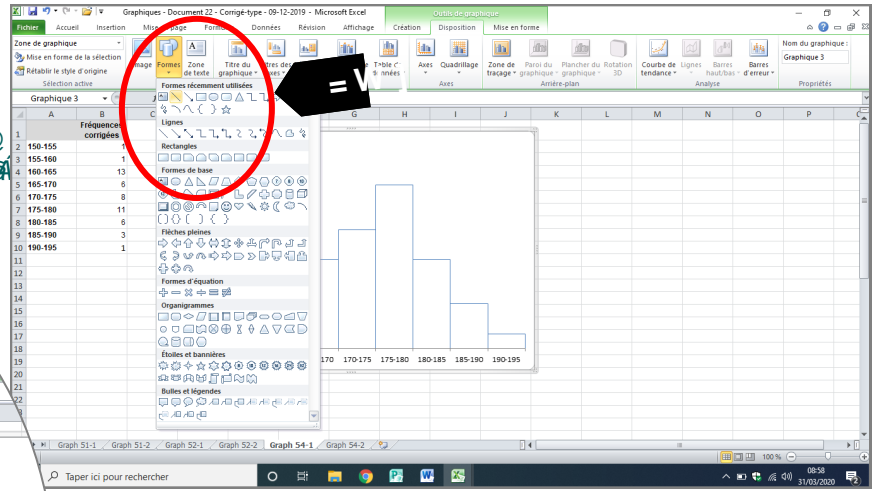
Graphiques - Document 22 - Corrigé-type - 09-12-2019 - Microsoft Excel

Outils de graphique

Fichier Accueil Insertion Mise en page Formules Données Révision Affichage Création Disposition Mise en forme

Zone de graphique

Mise en forme de la sélection

Rétablir le style d'origine

Sélection active

Image Formes Zone de texte Titre du graphique Titres des axes Légende Étiquettes de données Table de données Axes Quadrillage Zone de traçage Paroi du graphique Plancher du graphique Rotation 3D Courbe de tendance Lignes Barres haut/bas Barres d'erreur

Axes Arrière-plan Analyse

Nom du graphique :

Graphique 3

Propriétés

= V

Graphique 3

Formes récemment utilisées

Lignes

Rectangles

Formes de base

Flèches pleines

Formes d'équation

Organigrammes

Étoiles et bannières

Bulles et légendes

| | A | B |
|---|---|---|
| 1 | | Fréquences corrigées |
| 2 | 150-155 | 1 |
| 3 | 155-160 | 1 |
| 4 | 160-165 | 13 |
| 5 | 165-170 | 6 |
| 6 | 170-175 | 8 |
| 7 | 175-180 | 11 |
| 8 | 180-185 | 6 |
| 9 | 185-190 | 3 |
| 10 | 190-195 | 1 |

A B C G H I J K L M N O P

170 170-175 175-180 180-185 185-190 190-195

Graph 51-1 Graph 51-2 Graph 52-1 Graph 52-2 Graph 54-1 Graph 54-2

100 %

Taper ici pour rechercher

08:58
31/03/2020